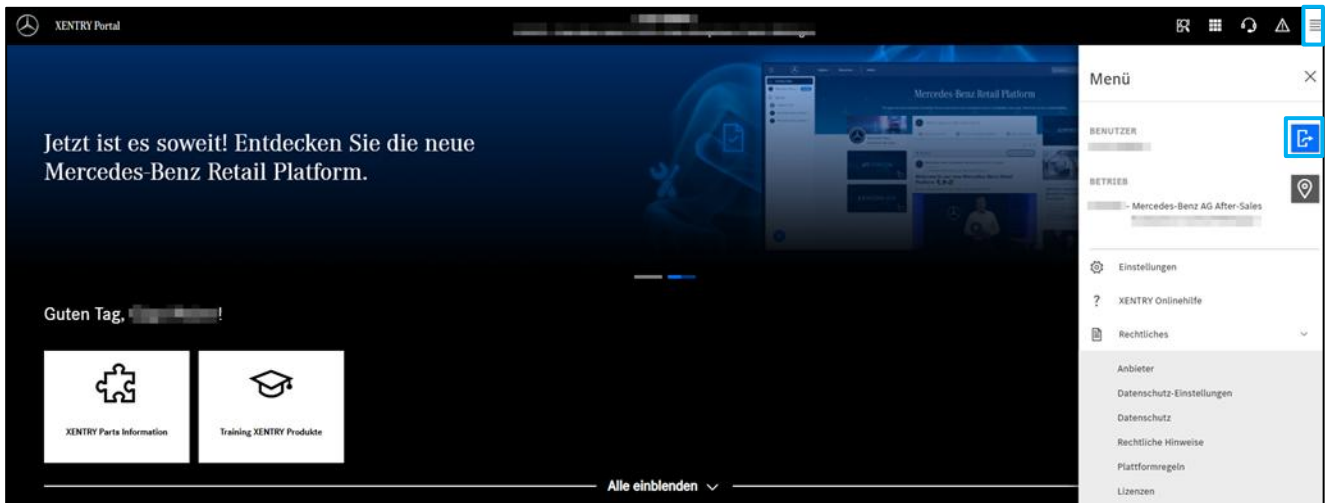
XENTRY Portal

Jetzt ist es soweit! Entdecken Sie die neue Mercedes-Benz Retail Platform.

Mercedes-Benz Retail Platform

Guten Tag, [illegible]!

XENTRY Parts Information

Training XENTRY Produkte

Alle einblenden

Menü

BENUTZER

BETRIEB

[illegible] - Mercedes-Benz AG After-Sales

Einstellungen

XENTRY Onlinehilfe

Rechtliches

Anbieter

Datenschutz-Einstellungen

Datenschutz

Rechtliche Hinweise

Plattformregeln

Lizenzen